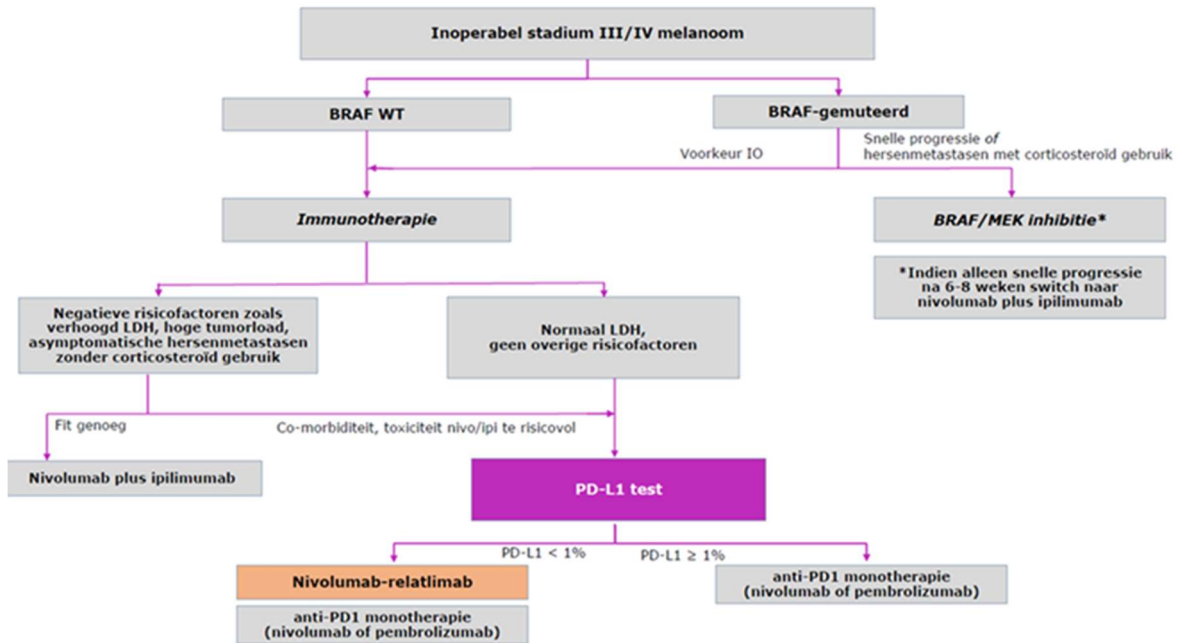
Inoperabel stadium III/IV melanoom

BRAF WT

BRAF-gemuteerd

Voorkeur IO

Snelle progressie *of* hersenmetastasen met corticosteroïd gebruik

*Immunotherapie*

*BRAF/MEK inhibitie**

*Indien alleen snelle progressie na 6-8 weken switch naar nivolumab plus ipilimumab

Negatieve risicofactoren zoals verhoogd LDH, hoge tumorload, asymptomatische hersenmetastasen zonder corticosteroïd gebruik

Normaal LDH, geen overige risicofactoren

Fit genoeg

Co-morbiditeit, toxiciteit nivo/ipi te risicovol

Nivolumab plus ipilimumab

PD-L1 test

PD-L1 < 1%

PD-L1 ≥ 1%

Nivolumab-relatlimab

anti-PD1 monotherapie (nivolumab of pembrolizumab)

anti-PD1 monotherapie (nivolumab of pembrolizumab)